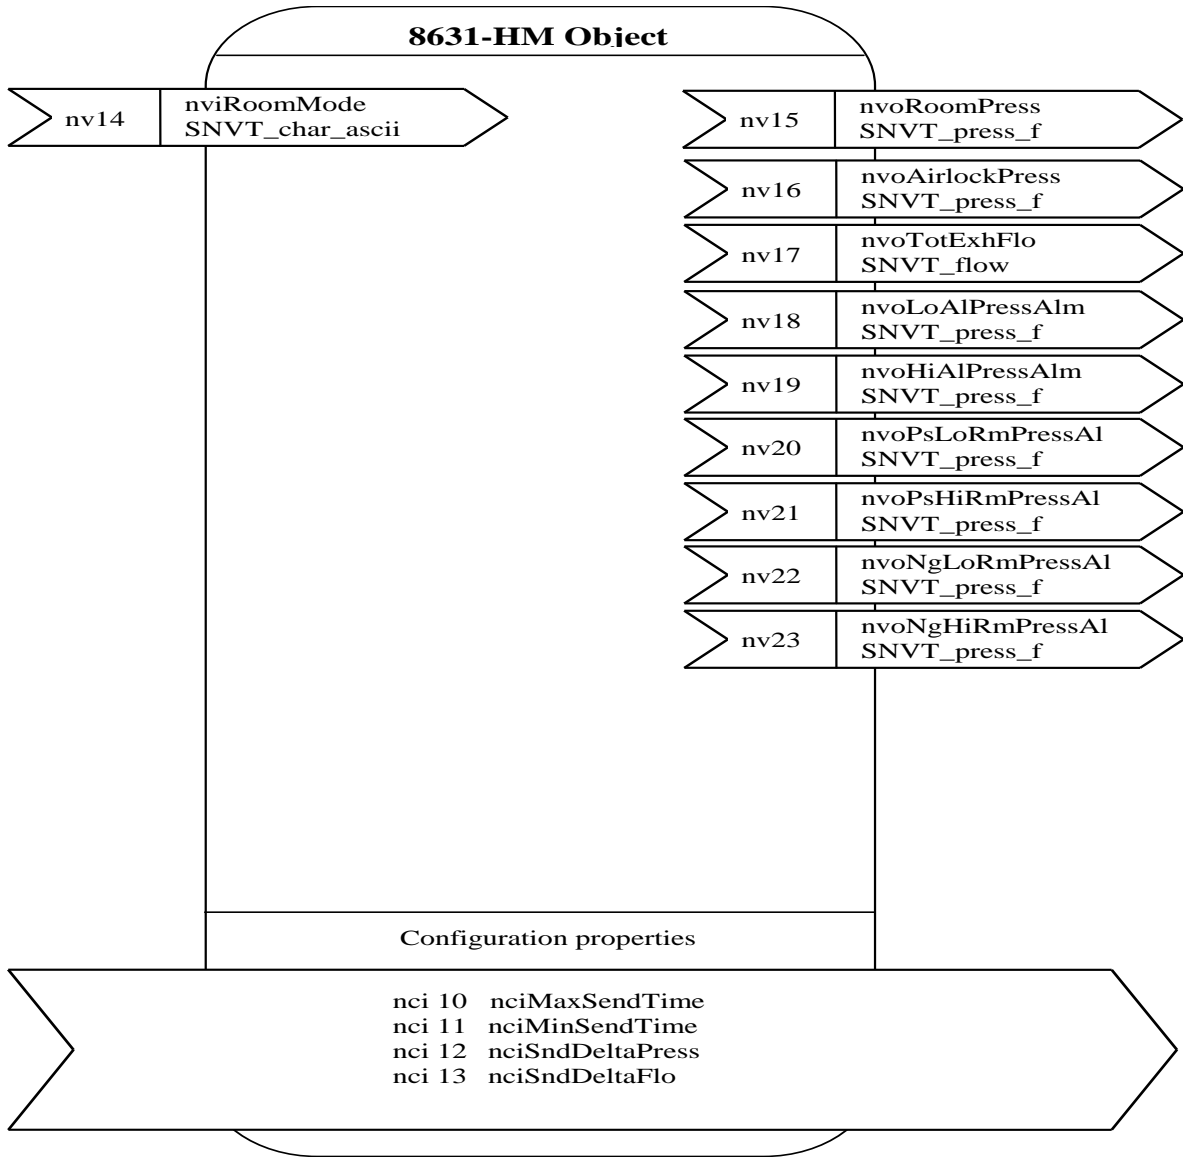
8631-HM Object

nv14 nviRoomMode SNVT_char_ascii

nv15 nvoRoomPress SNVT_press_f

nv16 nvoAirlockPress SNVT_press_f

nv17 nvoTotExhFlo SNVT_flow

nv18 nvoLoAlPressAlm SNVT_press_f

nv19 nvoHiAlPressAlm SNVT_press_f

nv20 nvoPsLoRmPressAl SNVT_press_f

nv21 nvoPsHiRmPressAl SNVT_press_f

nv22 nvoNgLoRmPressAl SNVT_press_f

nv23 nvoNgHiRmPressAl SNVT_press_f

Configuration properties

nci 10 nciMaxSendTime
nci 11 nciMinSendTime
nci 12 nciSndDeltaPress
nci 13 nciSndDeltaFlo